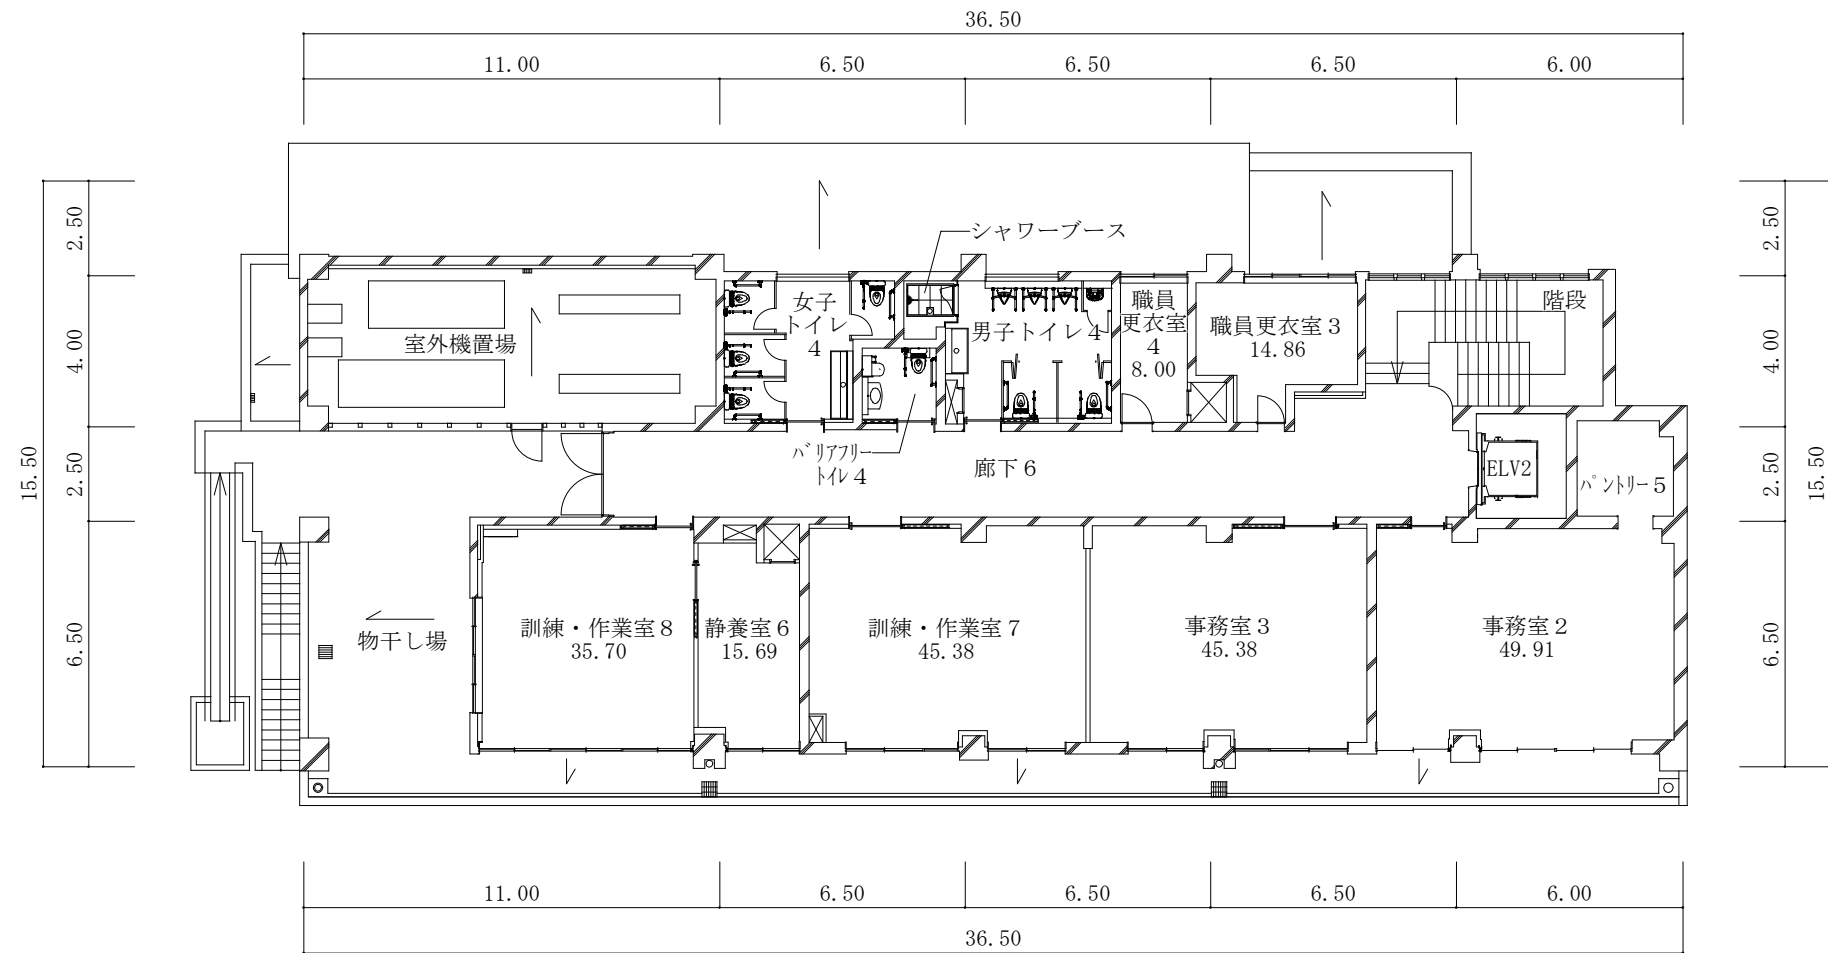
36.50

11.00　6.50　6.50　6.50　6.00

2.50
4.00
2.50
6.50
15.50

2.50
4.00
2.50
6.50
15.50

シャワーブース

室外機置場

女子トイレ4

男子トイレ4

職員更衣室4
8.00

職員更衣室3
14.86

階段

バリアフリートイレ4

廊下6

ELV2

パントリー5

物干し場

訓練・作業室8
35.70

静養室6
15.69

訓練・作業室7
45.38

事務室3
45.38

事務室2
49.91

11.00　6.50　6.50　6.50　6.00

36.50